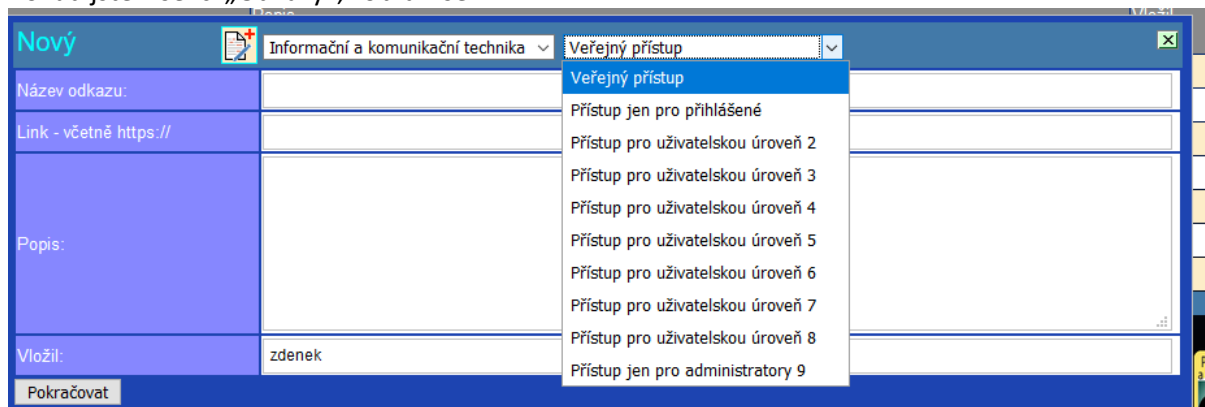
Nový

Informační a komunikační technika

Veřejný přístup

Název odkazu:

Link - včetně https://

Popis:

Vložil:

zdenek

Pokračovat

Veřejný přístup
Přístup jen pro přihlášené
Přístup pro uživatelskou úroveň 2
Přístup pro uživatelskou úroveň 3
Přístup pro uživatelskou úroveň 4
Přístup pro uživatelskou úroveň 5
Přístup pro uživatelskou úroveň 6
Přístup pro uživatelskou úroveň 7
Přístup pro uživatelskou úroveň 8
Přístup jen pro administratory 9